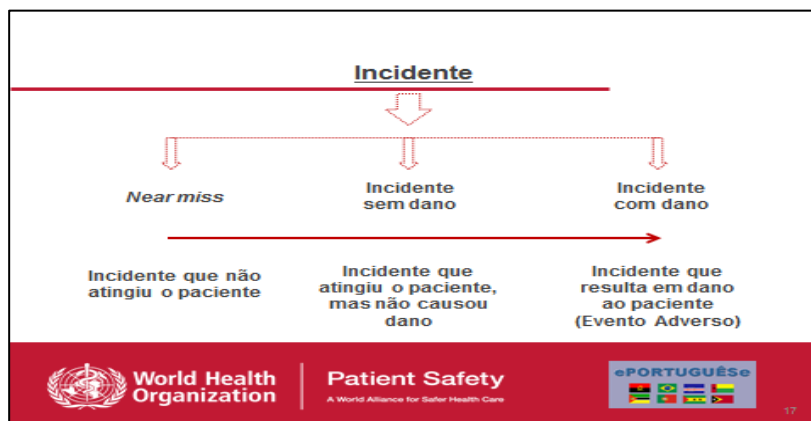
Incidente

Near miss

Incidente sem dano

Incidente com dano

Incidente que não atingiu o paciente

Incidente que atingiu o paciente, mas não causou dano

Incidente que resulta em dano ao paciente (Evento Adverso)

World Health Organization

Patient Safety
A World Alliance for Safer Health Care

ePORTUGUÊSe

17